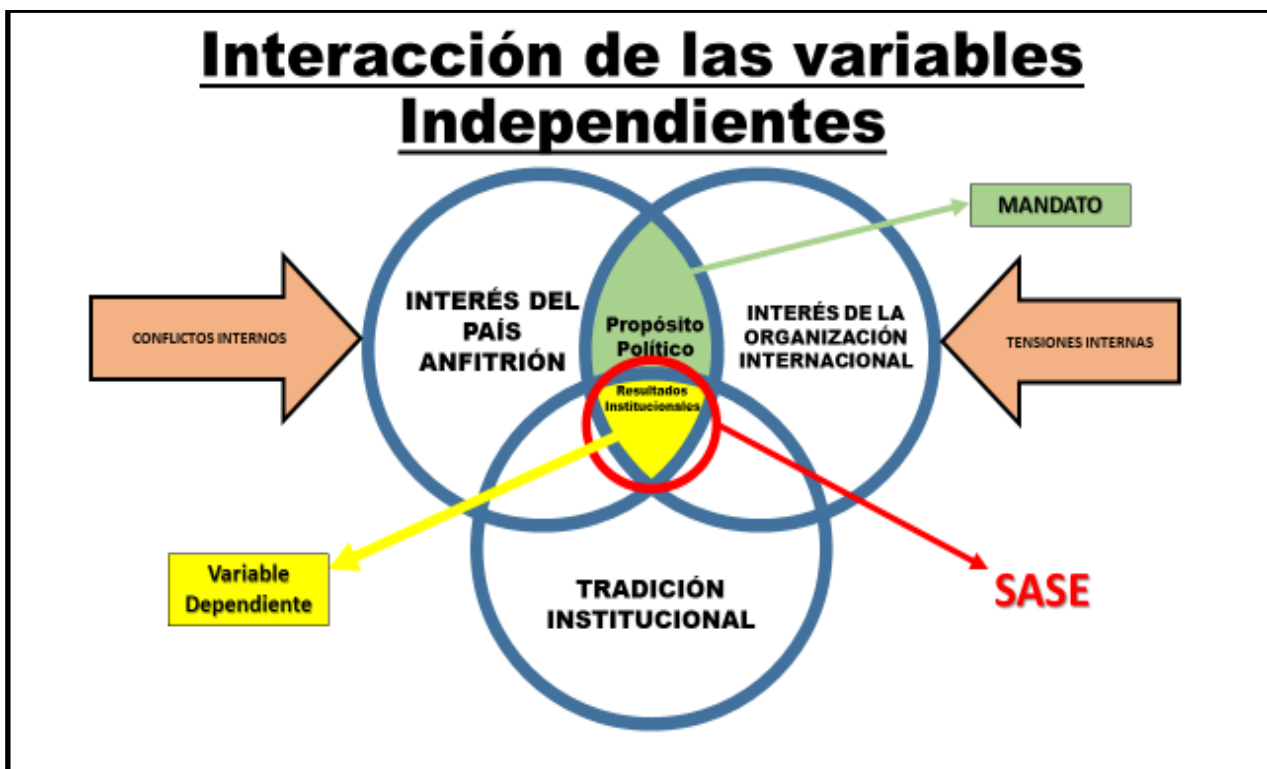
Interacción de las variables Independientes

MANDATO

CONFLICTOS INTERNOS

INTERÉS DEL PAÍS ANFITRIÓN

Propósito Político

INTERÉS DE LA ORGANIZACIÓN INTERNACIONAL

TENSIONES INTERNAS

Resultados Institucionales

Variable Dependiente

TRADICIÓN INSTITUCIONAL

SASE